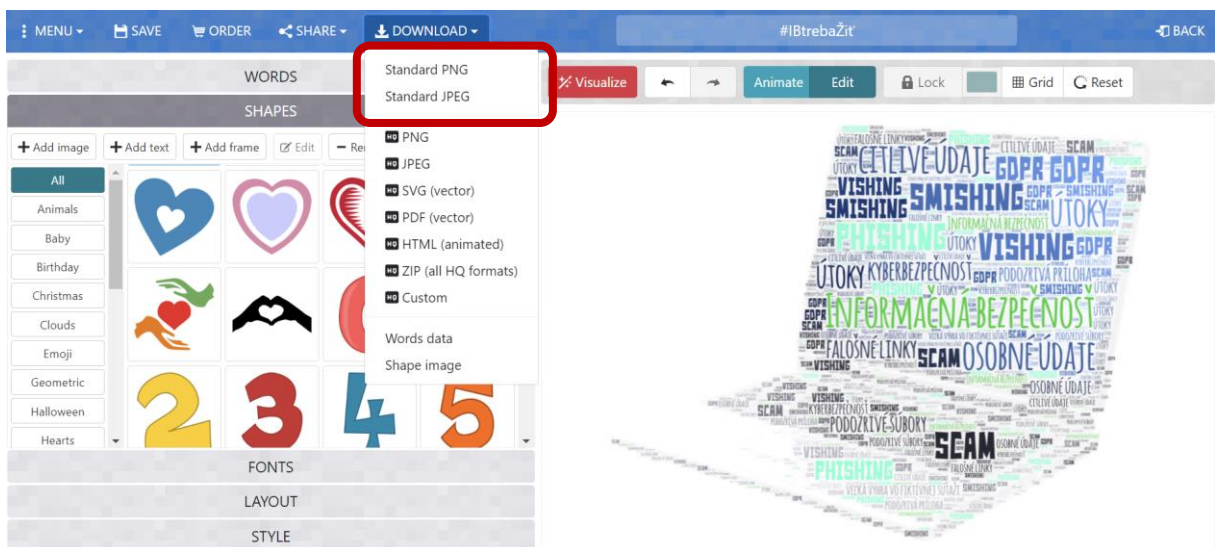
MENU ▾ SAVE ORDER SHARE ▾ DOWNLOAD ▾ #IBtrebaŽiť BACK

WORDS
SHAPES

+ Add image + Add text + Add frame Edit − Re

All
Animals
Baby
Birthday
Christmas
Clouds
Emoji
Geometric
Halloween
Hearts

FONTS
LAYOUT
STYLE

Standard PNG
Standard JPEG
HQ PNG
HQ JPEG
HQ SVG (vector)
HQ PDF (vector)
HQ HTML (animated)
HQ ZIP (all HQ formats)
HQ Custom
Words data
Shape image

Visualize Animate Edit Lock Grid Reset

CITLIVÉ ÚDAJE GDPR SCAM VISHING SMISHING PHISHING ÚTOKY KYBERBEZPEČNOSŤ PODOZRIVÁ PRÍLOHA INFORMAČNÁ BEZPEČNOSŤ FALOŠNÉ LINKY OSOBNÉ ÚDAJE PODOZRIVÉ SÚBORY VEĽKÁ VÝHRA V OTEKTIVNEJ SÚŤAŽI